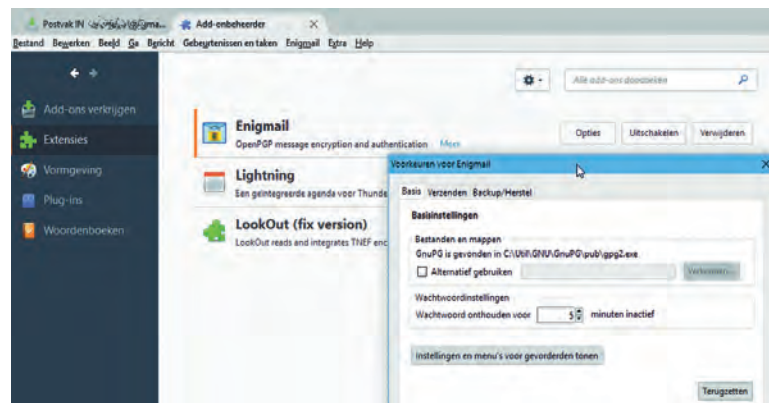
Postvak IN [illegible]@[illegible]ma... Add-onbeheerder ×

Bestand Bewerken Beeld Ga Bericht Gebeurtenissen en taken Enigmail Extra Help

Alle add-ons doorzoeken

Add-ons verkrijgen
Extensies
Vormgeving
Plug-ins
Woordenboeken

Enigmail
OpenPGP message encryption and authentication Meer
Opties Uitschakelen Verwijderen

Lightning
Een geïntegreerde agenda voor Thunde

LookOut (fix version)
LookOut reads and integrates TNEF enc

Voorkeuren voor Enigmail ×

Basis Verzenden Backup/Herstel

Basisinstellingen

Bestanden en mappen
GnuPG is gevonden in C:\Util\GNU\GnuPG\pub\gpg2.exe
Alternatief gebruiken Verkennen...

Wachtwoordinstellingen
Wachtwoord onthouden voor 5 minuten inactief

Instellingen en menu's voor gevorderden tonen

Terugzetten